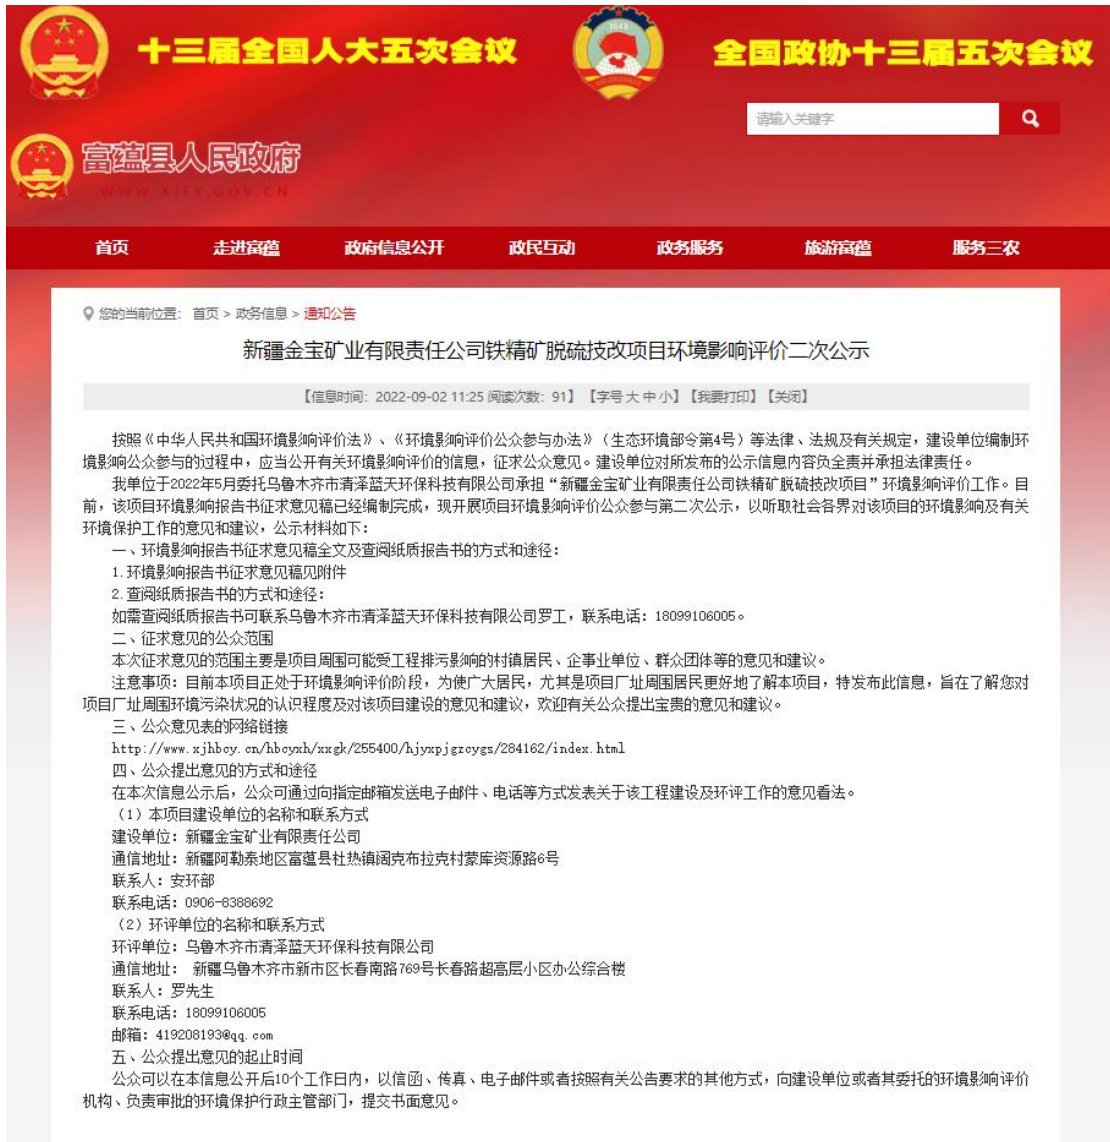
十三届全国人大五次会议

1949

全国政协十三届五次会议

请输入关键字

富蕴县人民政府
WWW.XJFY.GOV.CN

首页 走进富蕴 政府信息公开 政民互动 政务服务 旅游富蕴 服务三农

您的当前位置： 首页 > 政务信息 > 通知公告

新疆金宝矿业有限责任公司铁精矿脱硫技改项目环境影响评价二次公示

【信息时间：2022-09-02 11:25 阅读次数：91】【字号 大 中 小】【我要打印】【关闭】

按照《中华人民共和国环境影响评价法》、《环境影响评价公众参与办法》（生态环境部令第4号）等法律、法规及有关规定，建设单位编制环境影响公众参与的过程中，应当公开有关环境影响评价的信息，征求公众意见。建设单位对所发布的公示信息内容负全责并承担法律责任。

我单位于2022年5月委托乌鲁木齐市清泽蓝天环保科技有限公司承担“新疆金宝矿业有限责任公司铁精矿脱硫技改项目”环境影响评价工作。目前，该项目环境影响报告书征求意见稿已经编制完成，现开展项目环境影响评价公众参与第二次公示，以听取社会各界对该项目的环境影响及有关环境保护工作的意见和建议，公示材料如下：

一、环境影响报告书征求意见稿全文及查阅纸质报告书的方式和途径：

1.环境影响报告书征求意见稿见附件

2.查阅纸质报告书的方式和途径：

如需查阅纸质报告书可联系乌鲁木齐市清泽蓝天环保科技有限公司罗工，联系电话：18099106005。

二、征求意见的公众范围

本次征求意见的范围主要是项目周围可能受工程排污影响的村镇居民、企事业单位、群众团体等的意见和建议。

注意事项：目前本项目正处于环境影响评价阶段，为使广大居民，尤其是项目厂址周围居民更好地了解本项目，特发布此信息，旨在了解您对项目厂址周围环境污染状况的认识程度及对该项目建设的意见和建议，欢迎有关公众提出宝贵的意见和建议。

三、公众意见表的网络链接

http://www.xjhbcy.cn/hbcyxh/xxgk/255400/hjyxpjgzcygs/284162/index.html

四、公众提出意见的方式和途径

在本次信息公示后，公众可通过向指定邮箱发送电子邮件、电话等方式发表关于该工程建设及环评工作的意见看法。

（1）本项目建设单位的名称和联系方式

建设单位：新疆金宝矿业有限责任公司

通信地址：新疆阿勒泰地区富蕴县杜热镇阔克布拉克村蒙库资源路6号

联系人：安环部

联系电话：0906-6388692

（2）环评单位的名称和联系方式

环评单位：乌鲁木齐市清泽蓝天环保科技有限公司

通信地址： 新疆乌鲁木齐市新市区长春南路769号长春路超高层小区办公综合楼

联系人：罗先生

联系电话：18099106005

邮箱：419208193@qq.com

五、公众提出意见的起止时间

公众可以在本信息公开后10个工作日内，以信函、传真、电子邮件或者按照有关公告要求的其他方式，向建设单位或者其委托的环境影响评价机构、负责审批的环境保护行政主管部门，提交书面意见。